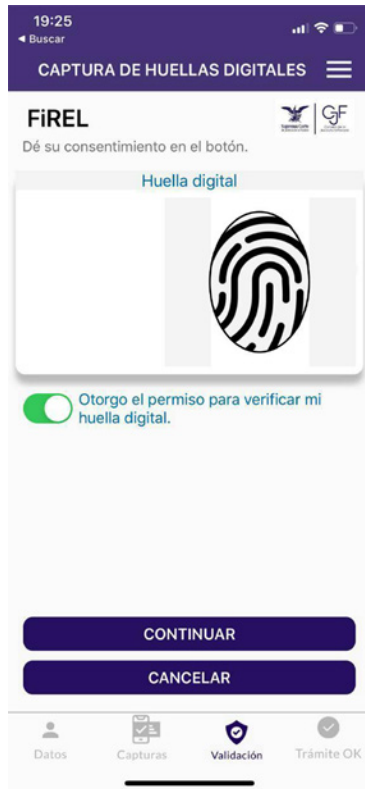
19:25
◂ Buscar

CAPTURA DE HUELLAS DIGITALES

FiREL

GF

Dé su consentimiento en el botón.

Huella digital

Otorgo el permiso para verificar mi huella digital.

CONTINUAR

CANCELAR

Datos
Capturas
Validación
Trámite OK